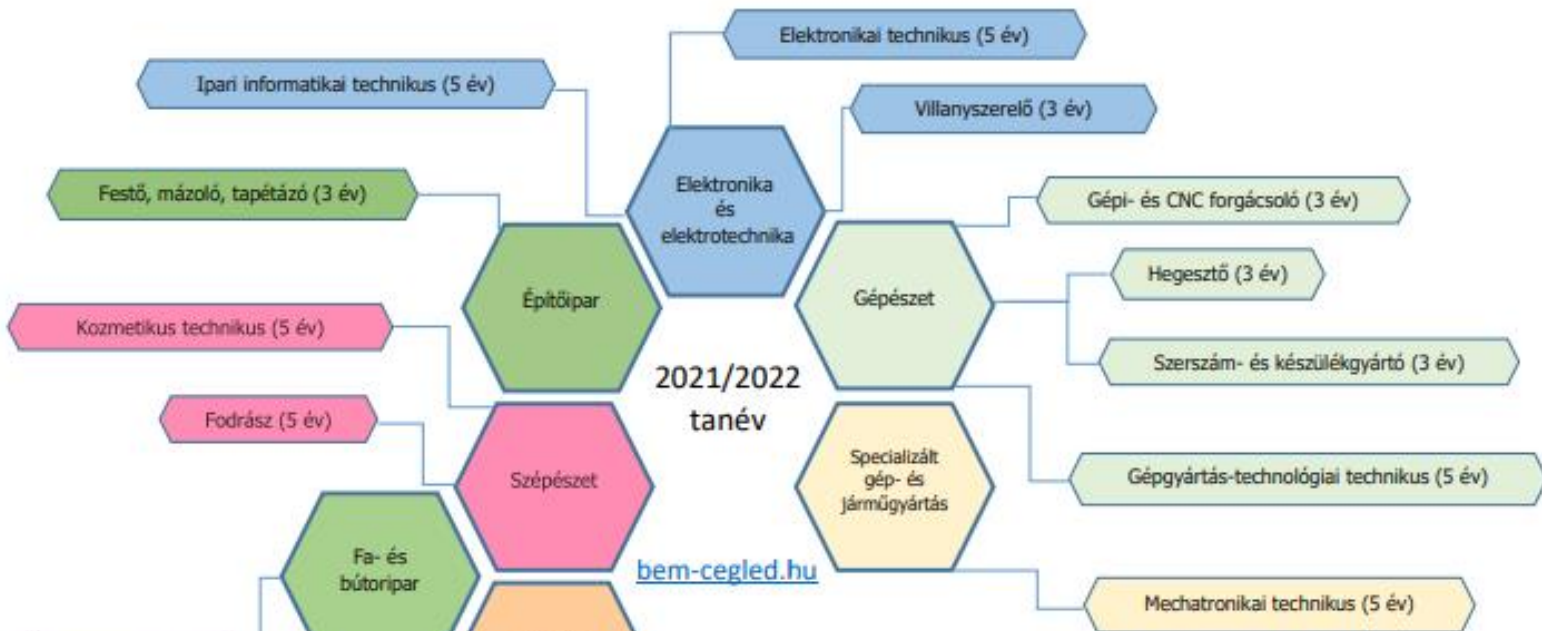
Elektronikai technikus (5 év)

Ipari informatikai technikus (5 év)

Villanyszerelő (3 év)

Elektronika és elektrotechnika

Festő, mázoló, tapétázó (3 év)

Gépi- és CNC forgácsoló (3 év)

Építőipar

Gépészet

Hegesztő (3 év)

Kozmetikus technikus (5 év)

Szerszám- és készülékgyártó (3 év)

2021/2022 tanév

Fodrász (5 év)

Szépészet

Specializált gép- és járműgyártás

Gépgyártás-technológiai technikus (5 év)

Fa- és bútoripar

bem-cegled.hu

Mechatronikai technikus (5 év)